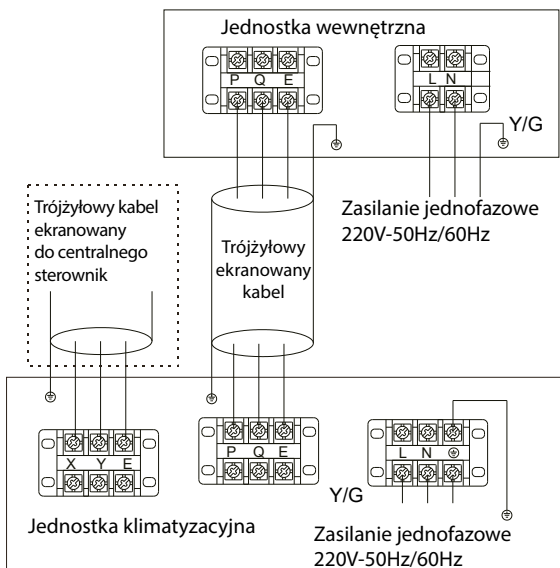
Jednostka wewnętrzna

P Q E

L N

Y/G

Zasilanie jednofazowe 220V-50Hz/60Hz

Trójżyłowy kabel ekranowany do centralnego sterownik

Trójżyłowy ekranowany kabel

X Y E

P Q E

L N

Y/G

Jednostka klimatyzacyjna

Zasilanie jednofazowe 220V-50Hz/60Hz